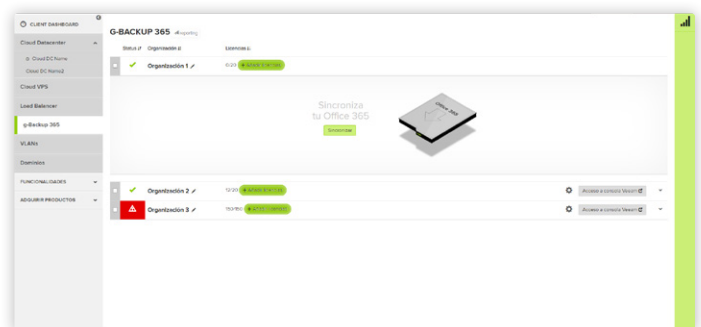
CLIENT DASHBOARD

Cloud Datacenter
Cloud DC Name
Cloud DC Name2
Cloud VPS
Load Balancer
G-Backup 365
VLANs
Dominios
FUNCIONALIDADES
ADQUIRIR PRODUCTOS

G-BACKUP 365 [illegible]

Status | Organización | Licencias

Organización 1
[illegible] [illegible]

Sincroniza tu Office 365
Sincronizar
Office 365

Organización 2
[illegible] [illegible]
Acceso a consola Veeam

Organización 3
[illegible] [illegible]
Acceso a consola Veeam